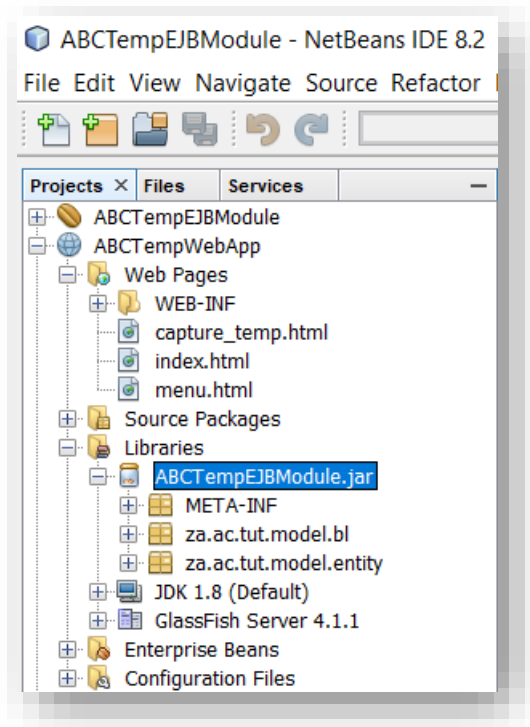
ABCTempEJBModule - NetBeans IDE 8.2

File Edit View Navigate Source Refactor

Projects × Files Services —

ABCTempEJBModule
ABCTempWebApp
Web Pages
WEB-INF
capture_temp.html
index.html
menu.html
Source Packages
Libraries
ABCTempEJBModule.jar
META-INF
za.ac.tut.model.bl
za.ac.tut.model.entity
JDK 1.8 (Default)
GlassFish Server 4.1.1
Enterprise Beans
Configuration Files